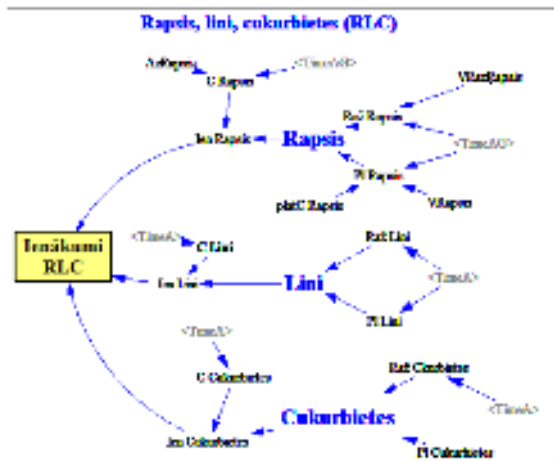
Rapsis, lini, cukurbietes (RLC)

AuRapsis
<Time/c0>
C Rapsis
VRazRapsis
RaŽ Rapsis
Ien Rapsis
Rapsis
<Time/c0>
Pl Rapsis
platC Rapsis
VRapsis

Ienākumi RLC

<Time/c>
C Lini
RaŽ Lini
Ien Lini
Lini
<Time/c>
Pl Lini

<Time/c>
C Cukurbietes
RaŽ Cukurbietes
Cukurbietes
<Time/c>
Ien Cukurbietes
Pl Cukurbietes